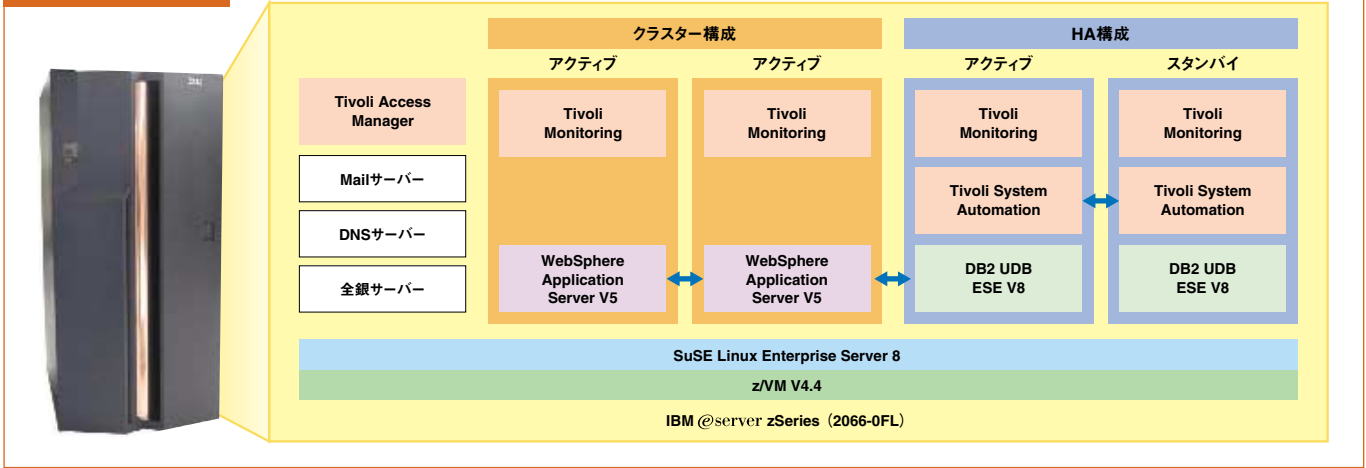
IBM

クラスター構成

HA構成

アクティブ

アクティブ

アクティブ

スタンバイ

Tivoli Access Manager

Mailサーバー

DNSサーバー

全銀サーバー

Tivoli Monitoring

WebSphere Application Server V5

Tivoli Monitoring

WebSphere Application Server V5

Tivoli Monitoring

Tivoli System Automation

DB2 UDB ESE V8

Tivoli Monitoring

Tivoli System Automation

DB2 UDB ESE V8

SuSE Linux Enterprise Server 8

z/VM V4.4

IBM @server zSeries（2066-0FL）